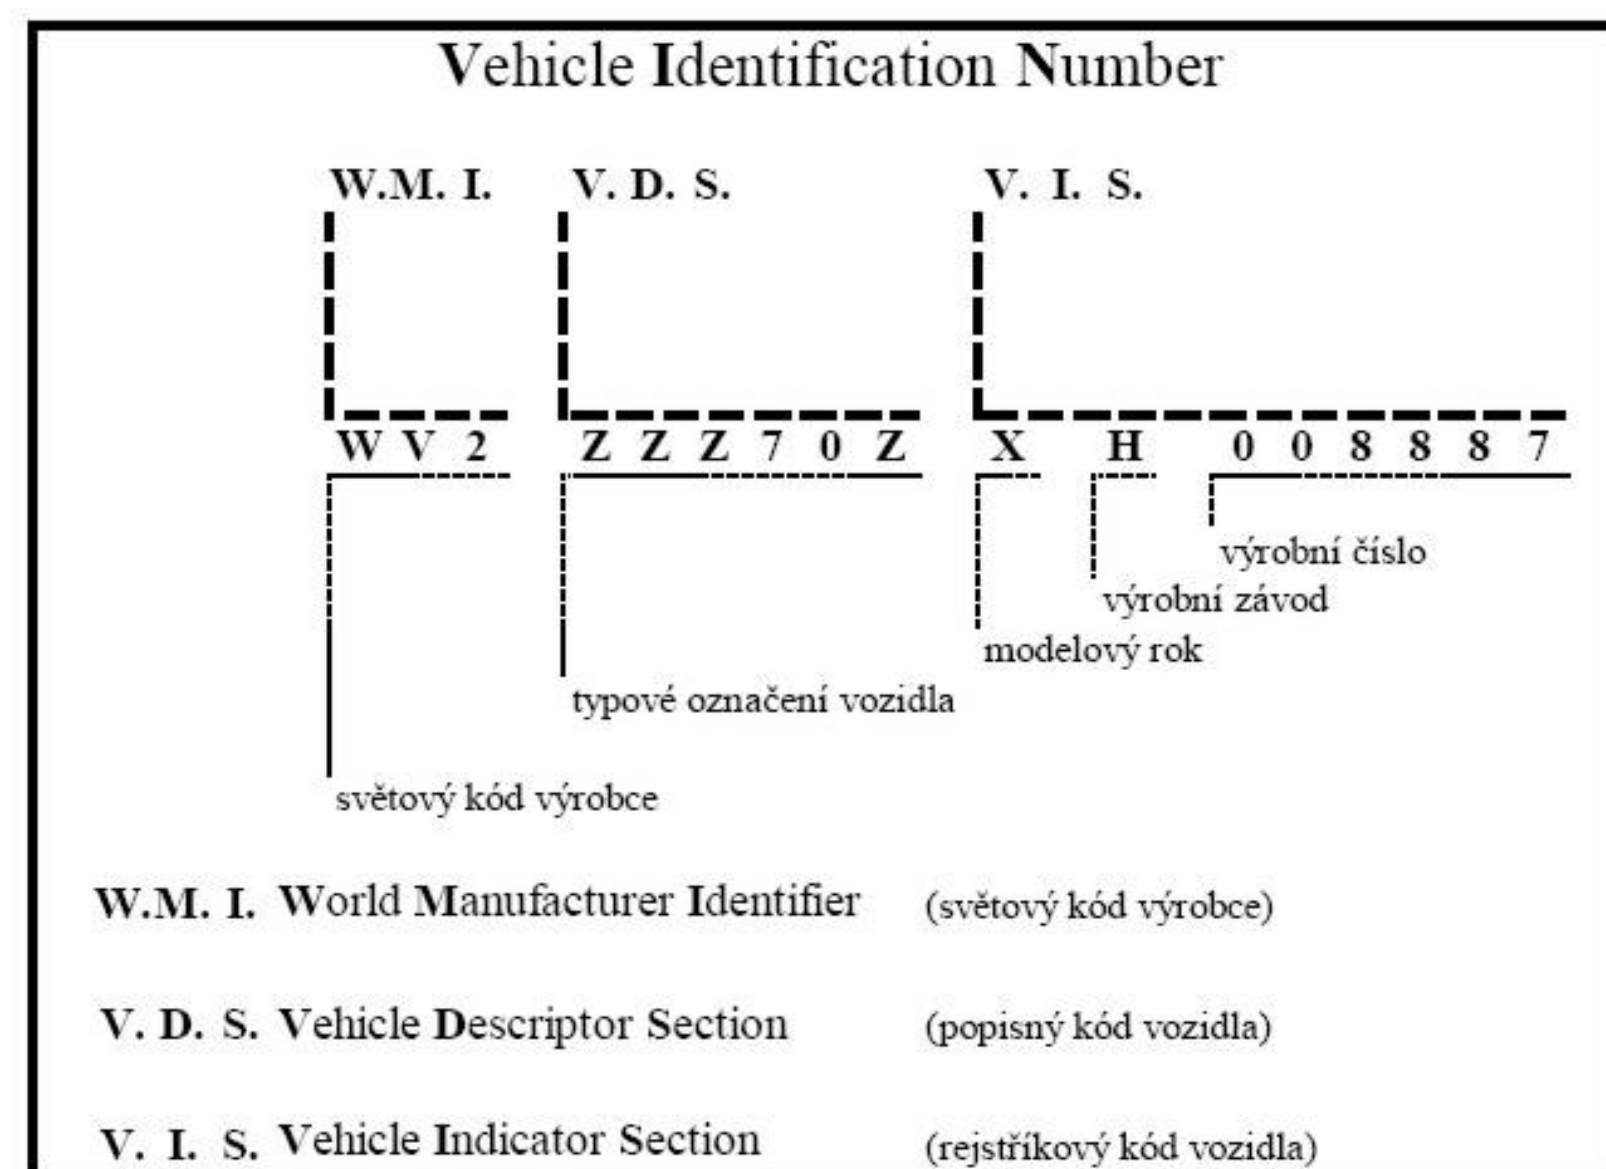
Vehicle Identification Number

W.M. I. V. D. S. V. I. S.

W V 2 Z Z Z 7 0 Z X H 0 0 8 8 8 7

výrobní číslo

výrobní závod

modelový rok

typové označení vozidla

světový kód výrobce

W.M. I. World Manufacturer Identifier (světový kód výrobce)

V. D. S. Vehicle Descriptor Section (popisný kód vozidla)

V. I. S. Vehicle Indicator Section (rejstříkový kód vozidla)